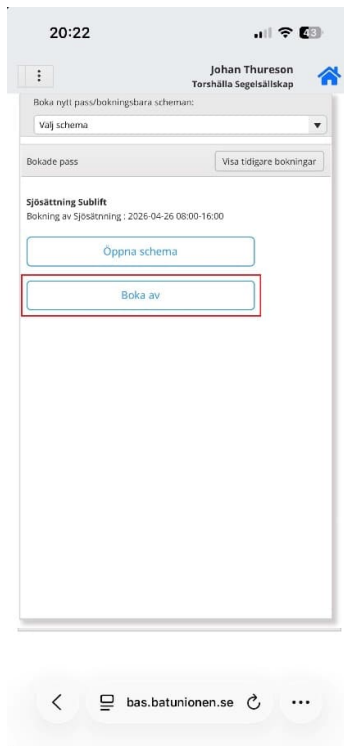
20:22

43

⋮

Johan Thureson
Torshälla Segelsällskap

Boka nytt pass/bokningsbara scheman:

Välj schema

Bokade pass

Visa tidigare bokningar

Sjösättning Sublift
Bokning av Sjösättning : 2026-04-26 08:00-16:00

Öppna schema

Boka av

bas.batunionen.se